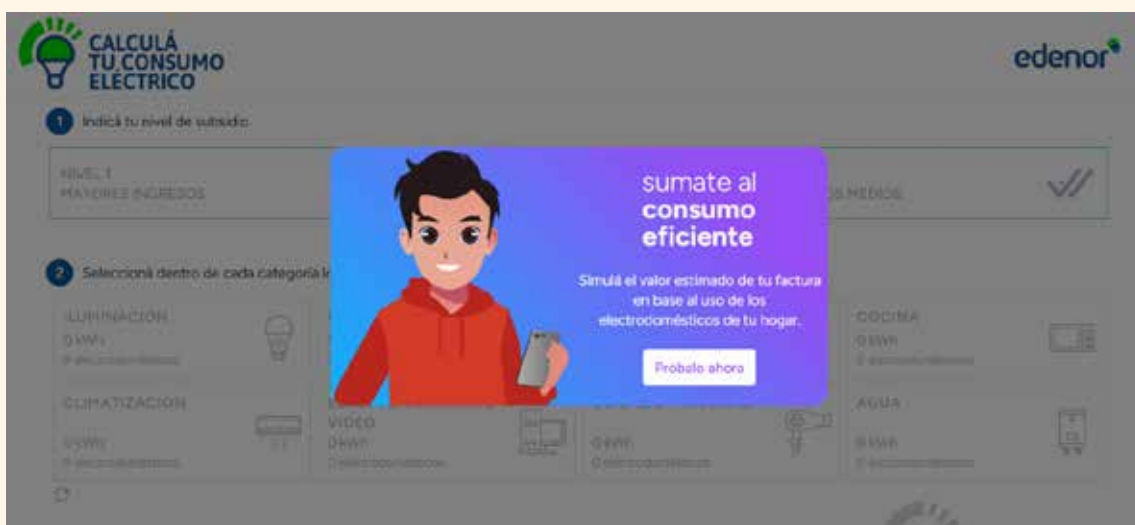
CALCULÁ TU CONSUMO ELÉCTRICO

edenor

1 Indicá tu nivel de subsidio

NIVEL 1
MAYORES INGRESOS

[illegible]S MEDIOS

2 Seleccioná dentro de cada categoría l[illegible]

ILUMINACIÓN
0 kWh
0 electrodomésticos

COCINA
0 kWh
0 electrodomésticos

CLIMATIZACIÓN
0 kWh
0 electrodomésticos

VIDEO
0 kWh
0 electrodomésticos

0 kWh
0 electrodomésticos

AGUA
0 kWh
0 electrodomésticos

sumate al
consumo
eficiente

Simulá el valor estimado de tu factura en base al uso de los electrodomésticos de tu hogar.

Probalo ahora